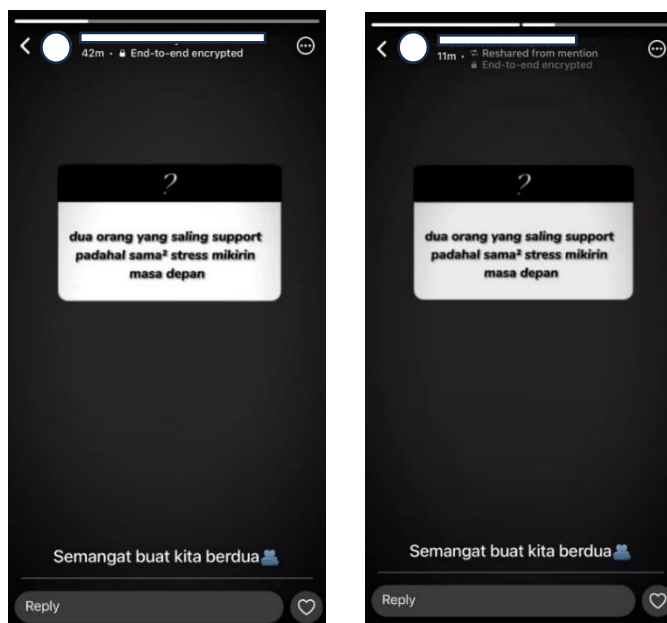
42m · End-to-end encrypted

?

dua orang yang saling support padahal sama² stress mikirin masa depan

Semangat buat kita berdua👥

Reply

11m · Reshared from mention
End-to-end encrypted

?

dua orang yang saling support padahal sama² stress mikirin masa depan

Semangat buat kita berdua👥

Reply